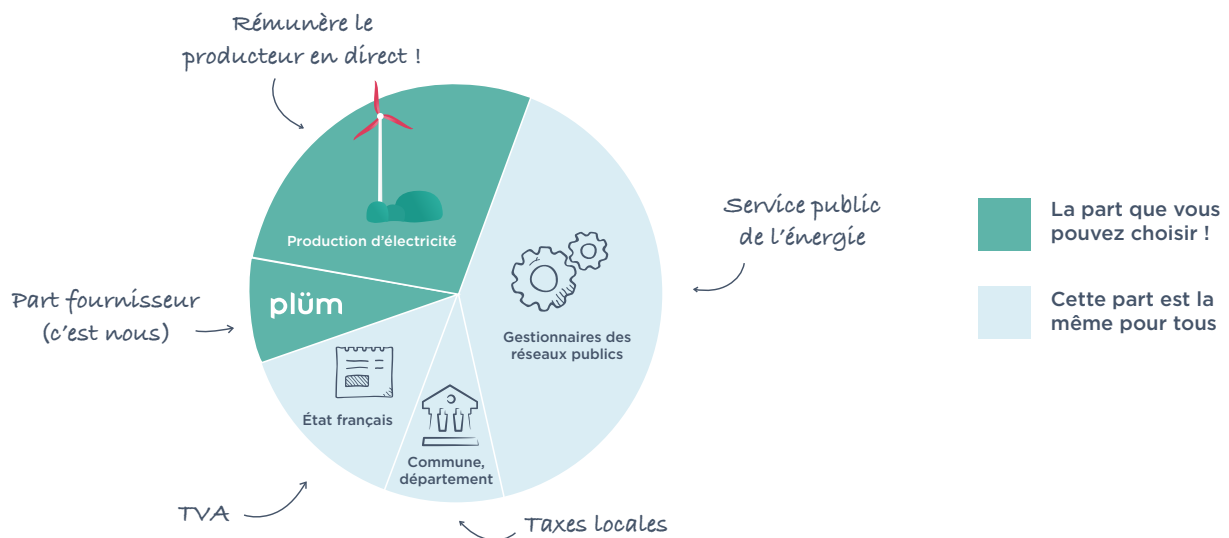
Rémunère le producteur en direct !

Production d'électricité

Part fournisseur (c'est nous)

plüm

Service public de l'énergie

Gestionnaires des réseaux publics

État français

Commune, département

TVA

Taxes locales

La part que vous pouvez choisir !

Cette part est la même pour tous